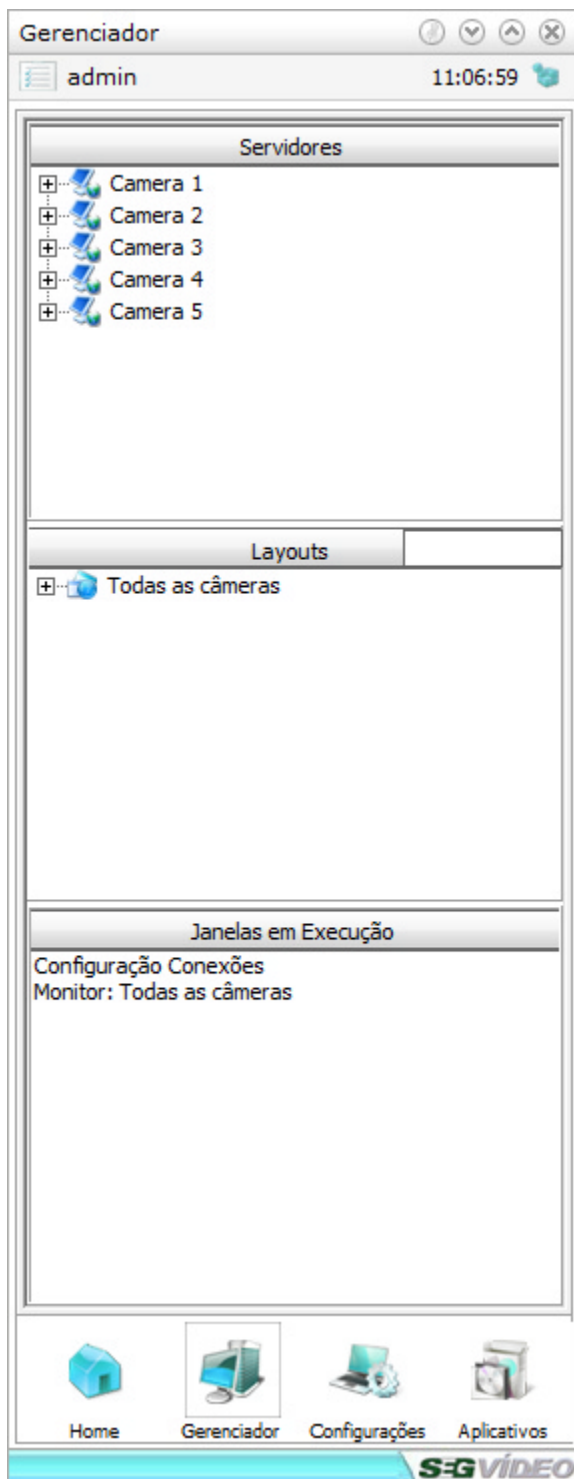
Gerenciador

admin 11:06:59

Servidores

Camera 1
Camera 2
Camera 3
Camera 4
Camera 5

Layouts

Todas as câmeras

Janelas em Execução

Configuração Conexões
Monitor: Todas as câmeras

Home Gerenciador Configurações Aplicativos

SEGVÍDEO